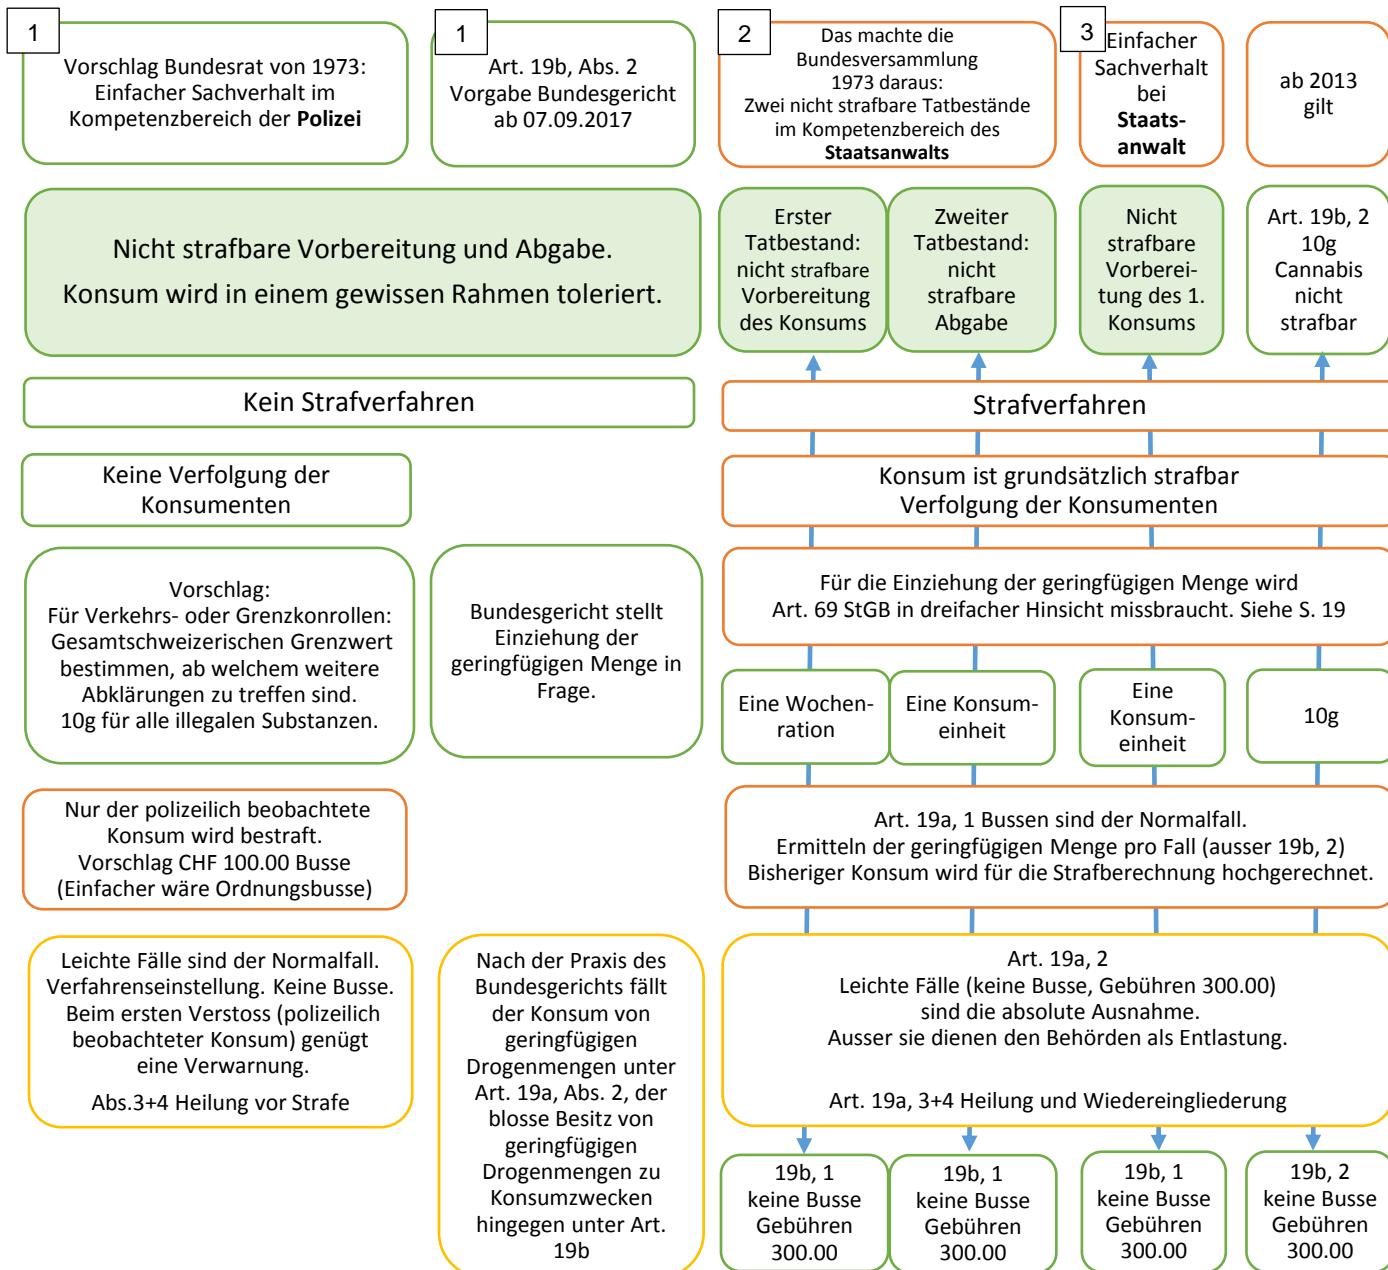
1
Vorschlag Bundesrat von 1973: Einfacher Sachverhalt im Kompetenzbereich der **Polizei**

1
Art. 19b, Abs. 2 Vorgabe Bundesgericht ab 07.09.2017

2
Das machte die Bundesversammlung 1973 daraus: Zwei nicht strafbare Tatbestände im Kompetenzbereich des **Staatsanwalts**

3
Einfacher Sachverhalt bei **Staatsanwalt**

ab 2013 gilt

Nicht strafbare Vorbereitung und Abgabe.
Konsum wird in einem gewissen Rahmen toleriert.

Erster Tatbestand: nicht strafbare Vorbereitung des Konsums

Zweiter Tatbestand: nicht strafbare Abgabe

Nicht strafbare Vorbereitung des 1. Konsums

Art. 19b, 2 10g Cannabis nicht strafbar

Kein Strafverfahren

Strafverfahren

Keine Verfolgung der Konsumenten

Konsum ist grundsätzlich strafbar
Verfolgung der Konsumenten

Vorschlag:
Für Verkehrs- oder Grenzkontrollen: Gesamtschweizerischen Grenzwert bestimmen, ab welchem weitere Abklärungen zu treffen sind.
10g für alle illegalen Substanzen.

Bundesgericht stellt Einziehung der geringfügigen Menge in Frage.

Für die Einziehung der geringfügigen Menge wird Art. 69 StGB in dreifacher Hinsicht missbraucht. Siehe S. 19

Eine Wochenration

Eine Konsumeinheit

Eine Konsumeinheit

10g

Nur der polizeilich beobachtete Konsum wird bestraft.
Vorschlag CHF 100.00 Busse
(Einfacher wäre Ordnungsbusse)

Art. 19a, 1 Bussen sind der Normalfall.
Ermitteln der geringfügigen Menge pro Fall (ausser 19b, 2)
Bisheriger Konsum wird für die Strafberechnung hochgerechnet.

Leichte Fälle sind der Normalfall. Verfahrenseinstellung. Keine Busse. Beim ersten Verstoss (polizeilich beobachteter Konsum) genügt eine Verwarnung.

Abs.3+4 Heilung vor Strafe

Nach der Praxis des Bundesgerichts fällt der Konsum von geringfügigen Drogenmengen unter Art. 19a, Abs. 2, der blosse Besitz von geringfügigen Drogenmengen zu Konsumzwecken hingegen unter Art. 19b

Art. 19a, 2
Leichte Fälle (keine Busse, Gebühren 300.00) sind die absolute Ausnahme.
Ausser sie dienen den Behörden als Entlastung.

Art. 19a, 3+4 Heilung und Wiedereingliederung

19b, 1 keine Busse Gebühren 300.00

19b, 1 keine Busse Gebühren 300.00

19b, 1 keine Busse Gebühren 300.00

19b, 2 keine Busse Gebühren 300.00